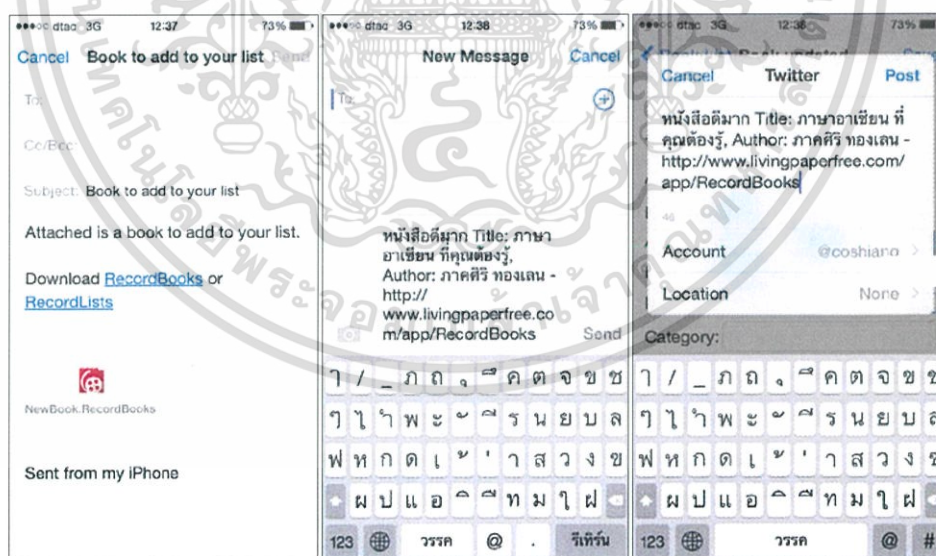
•••○○ dtac 3G 12:37 73%

Cancel Book to add to your list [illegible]

To:

Cc/Bcc:

Subject: Book to add to your list

Attached is a book to add to your list.

Download RecordBooks or RecordLists

NewBook.RecordBooks

Sent from my iPhone

•••○○ dtac 3G 12:38 73%

New Message Cancel

To:

หนังสือดีมาก Title: ภาษาอาเซียน ที่คุณต้องรู้, Author: ภาคศิริ ทองเลน - http://www.livingpaperfree.com/app/RecordBooks

Send

ๅ / _ ภ ถ ุ ึ ค ต จ ข ช
ๆ ไ ำ พ ะ ั ี ร น ย บ ล
ฟ ห ก ด เ ้ ่ า ส ว ง ฃ
ผ ป แ อ ิ ื ท ม ใ ฝ
123 วรรค @ . รีเทิร์น

•••○○ dtac 3G 12:38 73%

Cancel Twitter Post

หนังสือดีมาก Title: ภาษาอาเซียน ที่คุณต้องรู้, Author: ภาคศิริ ทองเลน - http://www.livingpaperfree.com/app/RecordBooks

46

Account @coshiano

Location None

Category:

ๅ / _ ภ ถ ุ ึ ค ต จ ข ช
ๆ ไ ำ พ ะ ั ี ร น ย บ ล
ฟ ห ก ด เ ้ ่ า ส ว ง ฃ
ผ ป แ อ ิ ื ท ม ใ ฝ
123 วรรค @ #